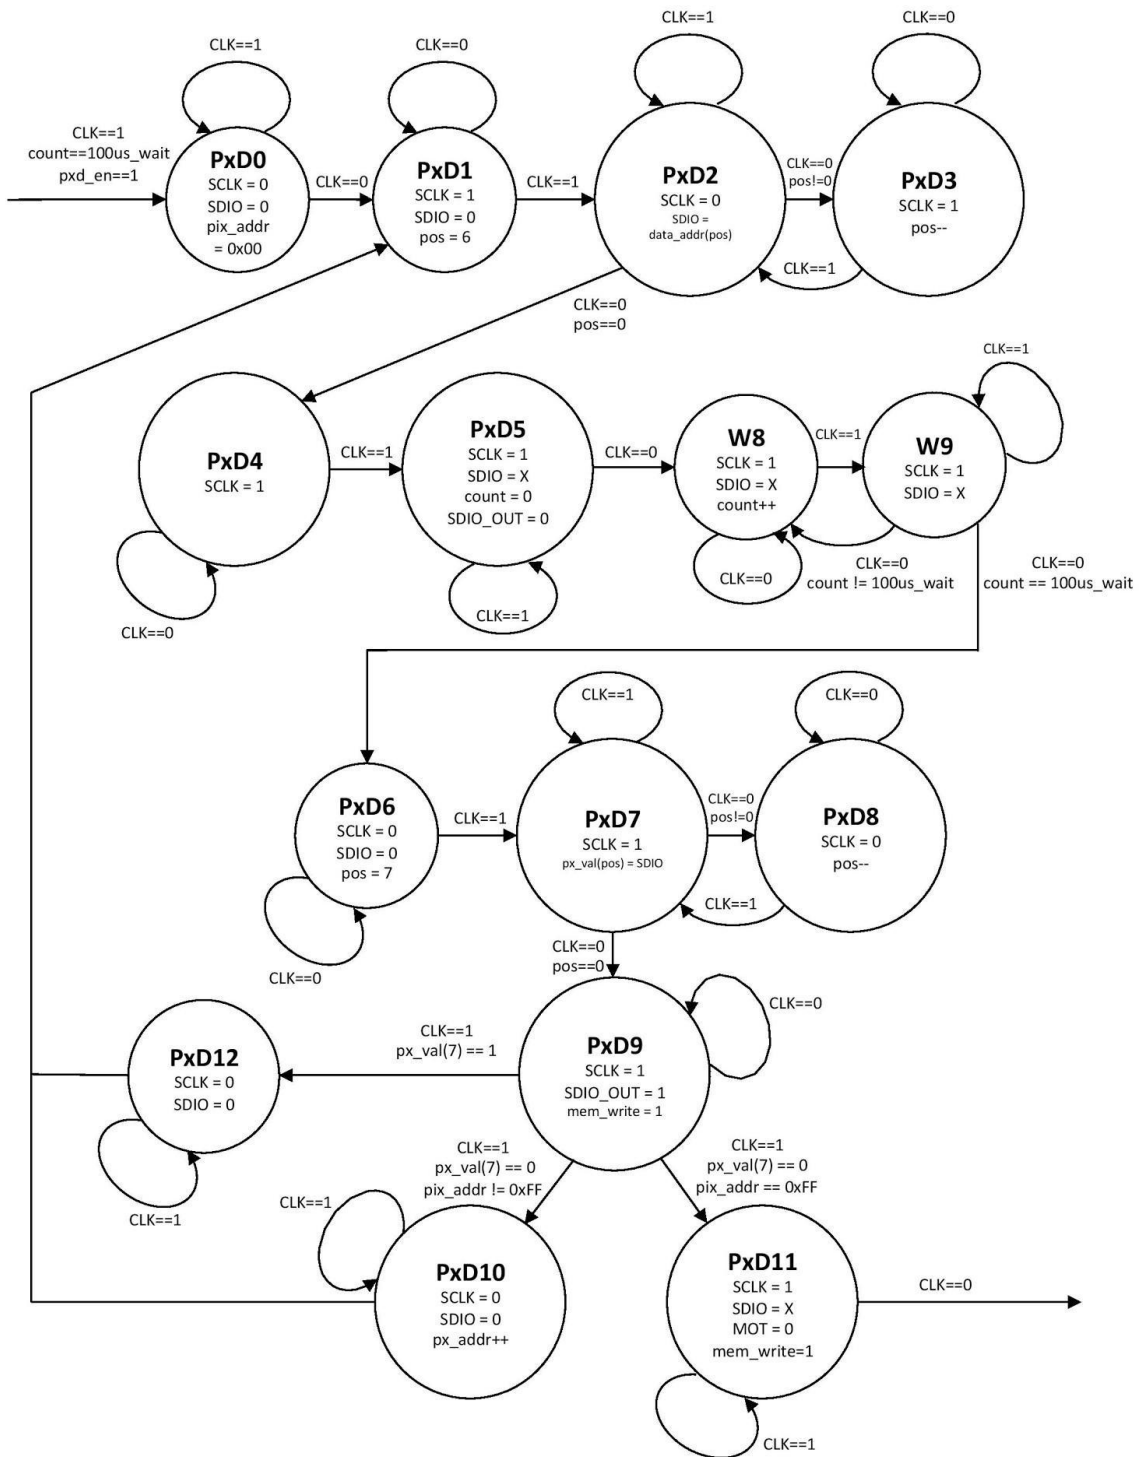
CLK==1
CLK==0
CLK==1
CLK==0

CLK==1
count==100us_wait
pxd_en==1

PxD0
SCLK = 0
SDIO = 0
pix_addr
= 0x00

CLK==0

PxD1
SCLK = 1
SDIO = 0
pos = 6

CLK==1

PxD2
SCLK = 0
SDIO =
data_addr(pos)

CLK==0
pos!=0

PxD3
SCLK = 1
pos--

CLK==1

CLK==0
pos==0

CLK==1

PxD4
SCLK = 1

CLK==1

PxD5
SCLK = 1
SDIO = X
count = 0
SDIO_OUT = 0

CLK==0

W8
SCLK = 1
SDIO = X
count++

CLK==1

W9
SCLK = 1
SDIO = X

CLK==0
CLK==1
CLK==0
CLK==0
count != 100us_wait
CLK==0
count == 100us_wait

CLK==1
CLK==0

PxD6
SCLK = 0
SDIO = 0
pos = 7

CLK==1

PxD7
SCLK = 1
px_val(pos) = SDIO

CLK==0
pos!=0

PxD8
SCLK = 0
pos--

CLK==1
CLK==0

CLK==0
pos==0

CLK==0

CLK==1
px_val(7) == 1

PxD12
SCLK = 0
SDIO = 0

PxD9
SCLK = 1
SDIO_OUT = 1
mem_write = 1

CLK==1
px_val(7) == 0
pix_addr != 0xFF

CLK==1
px_val(7) == 0
pix_addr == 0xFF

CLK==1
CLK==1

PxD10
SCLK = 0
SDIO = 0
px_addr++

PxD11
SCLK = 1
SDIO = X
MOT = 0
mem_write=1

CLK==0

CLK==1